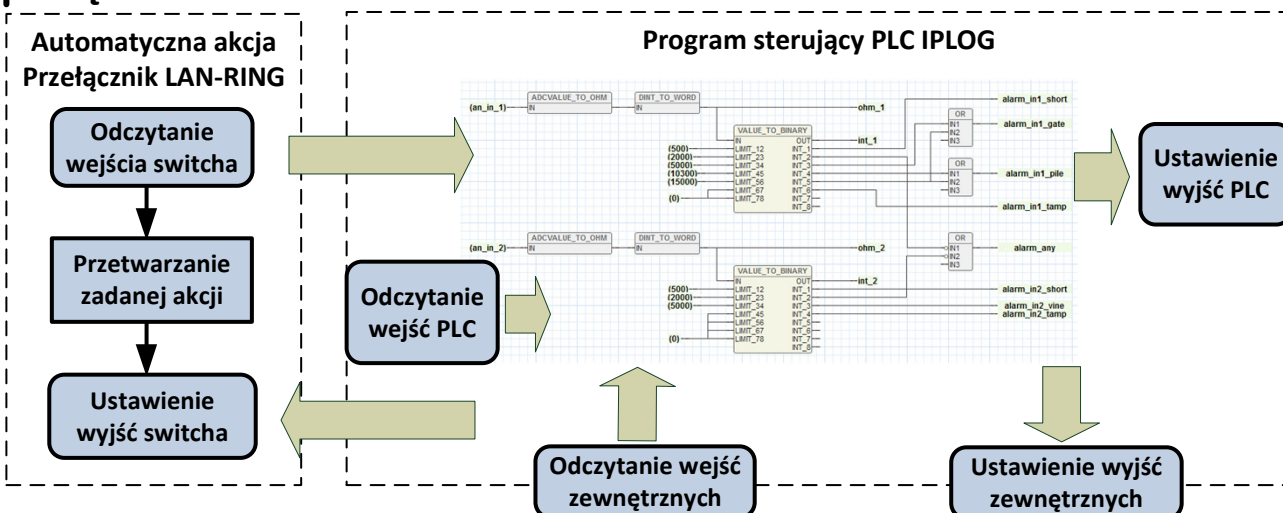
Automatyczna akcja Przełącznik LAN-RING

Odczytanie wejścia switcha

Przetwarzanie zadanej akcji

Ustawienie wyjść switcha

Program sterujący PLC IPLOG

(an_in_1) ADCVALUE_TO_OHM IN DINT_TO_WORD IN ohm_1

VALUE_TO_BINARY IN OUT int_1
(500) LIMIT_12 INT_1
(2000) LIMIT_23 INT_2
(5000) LIMIT_34 INT_3
(10300) LIMIT_45 INT_4
(15000) LIMIT_56 INT_5
LIMIT_67 INT_6
(0) LIMIT_78 INT_7
INT_8

OR IN1 IN2 IN3 alarm_in1_short
alarm_in1_gate
OR IN1 IN2 IN3 alarm_in1_pile
alarm_in1_tamp

(an_in_2) ADCVALUE_TO_OHM IN DINT_TO_WORD IN ohm_2

OR IN1 IN2 IN3 alarm_any

VALUE_TO_BINARY IN OUT int_2
(500) LIMIT_12 INT_1
(2000) LIMIT_23 INT_2
(5000) LIMIT_34 INT_3
LIMIT_45 INT_4
LIMIT_56 INT_5
LIMIT_67 INT_6
(0) LIMIT_78 INT_7
INT_8

alarm_in2_short
alarm_in2_vine
alarm_in2_tamp

Odczytanie wejść PLC

Ustawienie wyjść PLC

Odczytanie wejść zewnętrznych

Ustawienie wyjść zewnętrznych